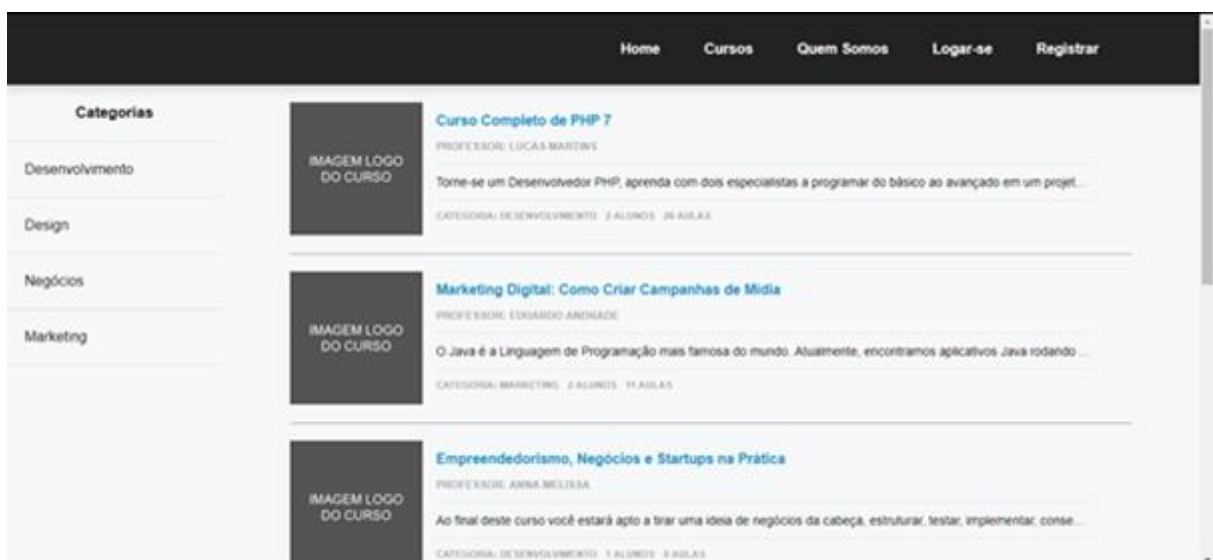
Home Cursos Quem Somos Logar-se Registrar

Categorias

Desenvolvimento

Design

Negócios

Marketing

IMAGEM LOGO DO CURSO

Curso Completo de PHP 7

PROFESSOR: LUCAS MARTINS

Torne-se um Desenvolvedor PHP, aprenda com dois especialistas a programar do básico ao avançado em um projet...

CATEGORIA: DESENVOLVIMENTO 2 ALUNOS 26 AULAS

IMAGEM LOGO DO CURSO

Marketing Digital: Como Criar Campanhas de Mídia

PROFESSOR: EDUARDO ANDRADE

O Java é a Linguagem de Programação mais famosa do mundo. Atualmente, encontramos aplicativos Java rodando ...

CATEGORIA: MARKETING 2 ALUNOS 11 AULAS

IMAGEM LOGO DO CURSO

Empreendedorismo, Negócios e Startups na Prática

PROFESSOR: ANNA MELISSA

Ao final deste curso você estará apto a tirar uma ideia de negócios da cabeça, estruturar, testar, implementar, conse...

CATEGORIA: DESENVOLVIMENTO 1 ALUNOS 8 AULAS